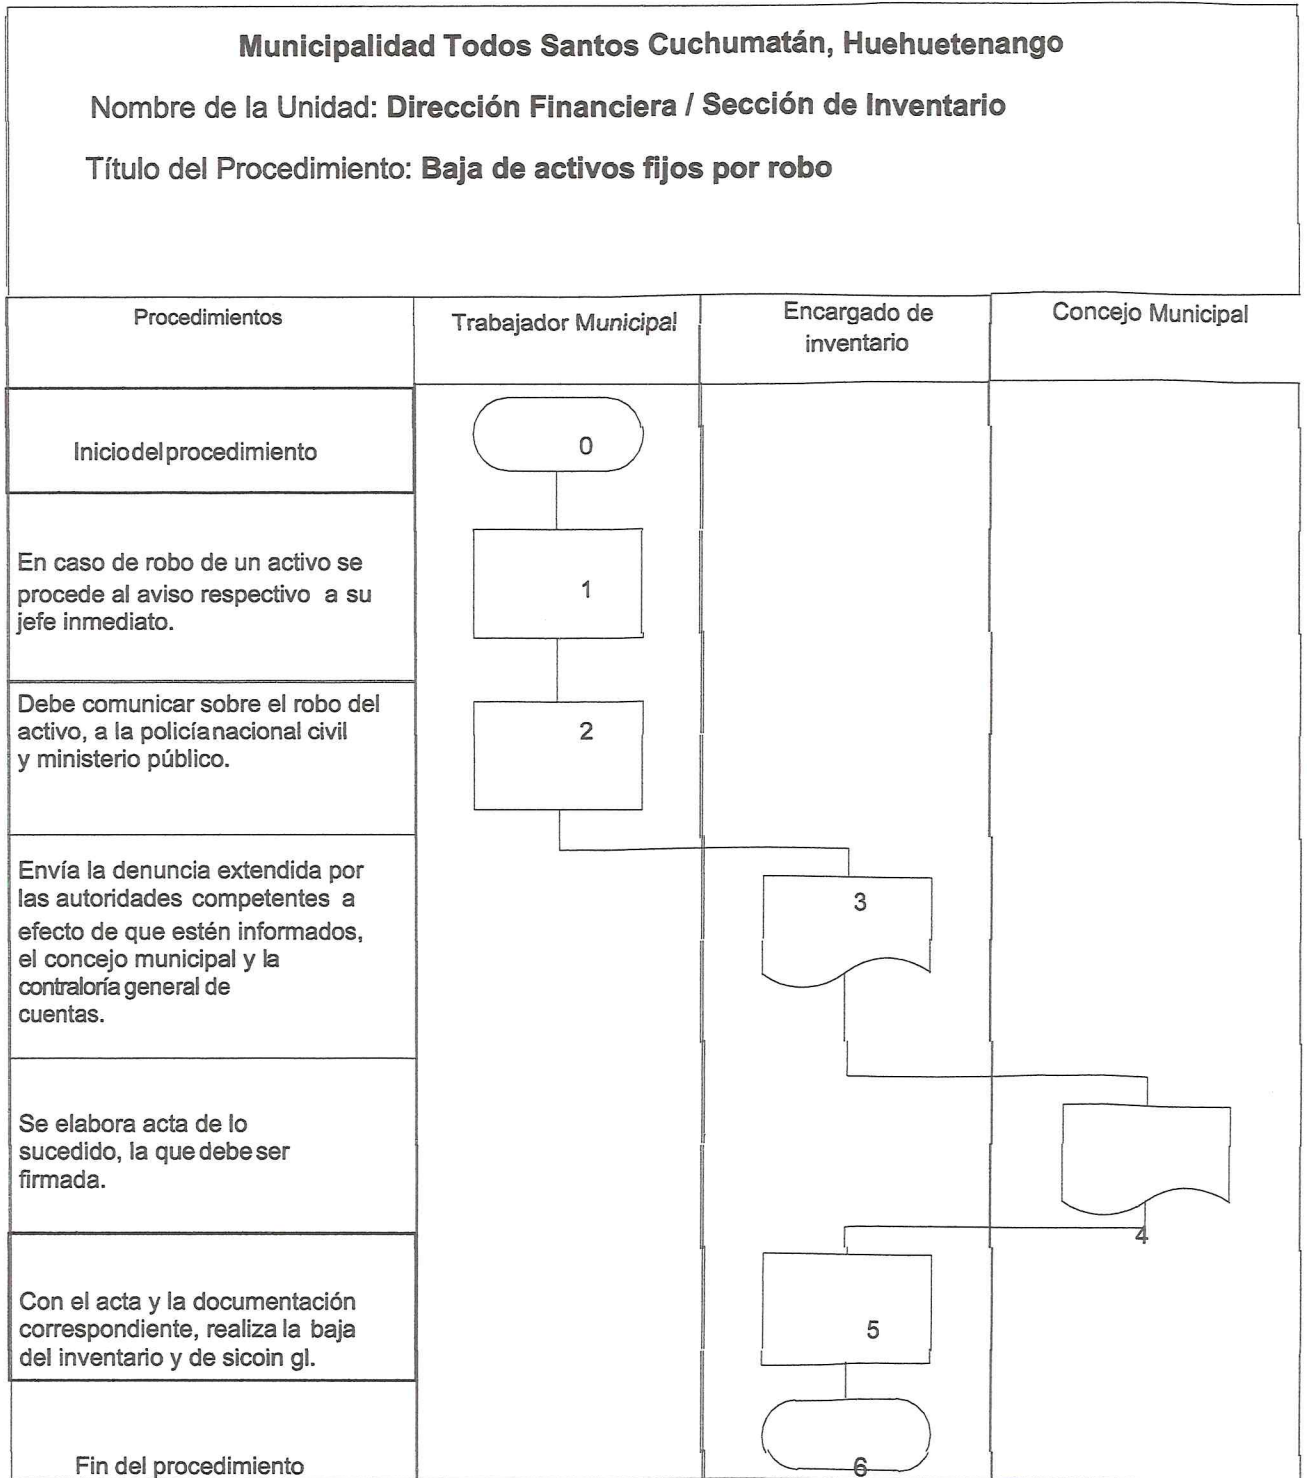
Municipalidad Todos Santos Cuchumatán, Huehuetenango

Nombre de la Unidad: Dirección Financiera / Sección de Inventario

Título del Procedimiento: Baja de activos fijos por robo

| Procedimientos | Trabajador Municipal | Encargado de inventario | Concejo Municipal |
|---|---|---|---|
| Inicio del procedimiento | 0 | | |
| En caso de robo de un activo se procede al aviso respectivo a su jefe inmediato. | 1 | | |
| Debe comunicar sobre el robo del activo, a la policía nacional civil y ministerio público. | 2 | | |
| Envía la denuncia extendida por las autoridades competentes a efecto de que estén informados, el concejo municipal y la contraloría general de cuentas. | | 3 | |
| Se elabora acta de lo sucedido, la que debe ser firmada. | | | 4 |
| Con el acta y la documentación correspondiente, realiza la baja del inventario y de sicoin gl. | | 5 | |
| Fin del procedimiento | | 6 | |